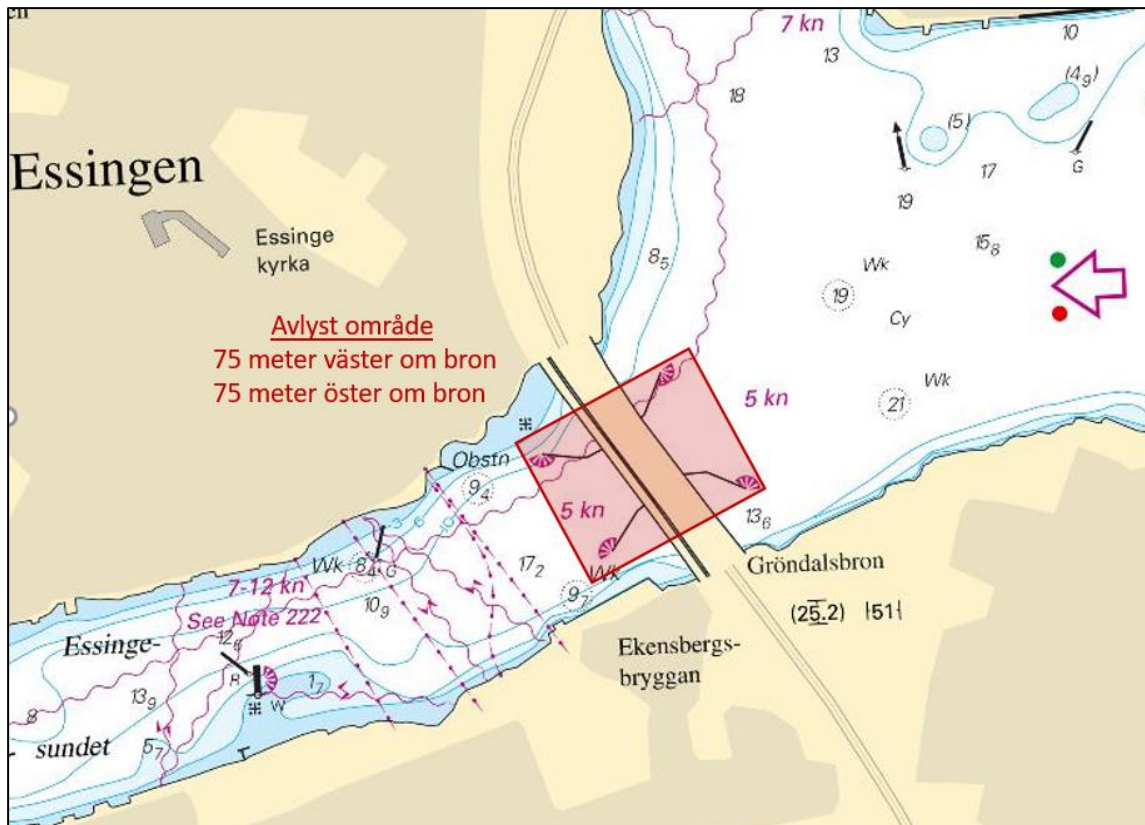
en

Essingen

Essinge kyrka

Avlyst område
75 meter väster om bron
75 meter öster om bron

7 kn
13
10
18
$(4_9)$
(5)
17
G
19
$8_5$
$15_8$
Wk
(19)
Cy
5 kn
Wk
(21)
Obstn
$(9_4)$
5 kn
$13_6$
Wk 8 G
$17_2$
Wk
$9_7$
Gröndalsbron
7-12 kn
$10_9$
(25.2) |51|
See Note 222
$12_6$
Essinge-
B
Ekensbergs-
bryggan
$1_7$
W
8
$13_9$
sundet
$5_7$